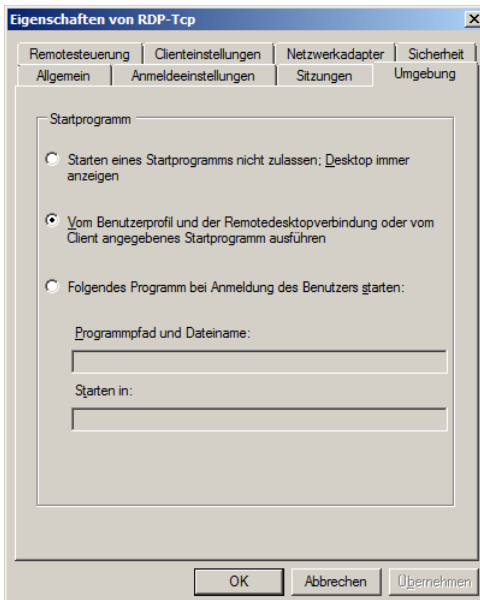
Eigenschaften von RDP-Tcp

X

Remotesteuerung | Clienteinstellungen | Netzwerkadapter | Sicherheit
Allgemein | Anmeldeeinstellungen | Sitzungen | Umgebung

Startprogramm

Starten eines Startprogramms nicht zulassen; Desktop immer anzeigen

Vom Benutzerprofil und der Remotedesktopverbindung oder vom Client angegebenes Startprogramm ausführen

Folgendes Programm bei Anmeldung des Benutzers starten:

Programmpfad und Dateiname:

Starten in:

OK | Abbrechen | Übernehmen